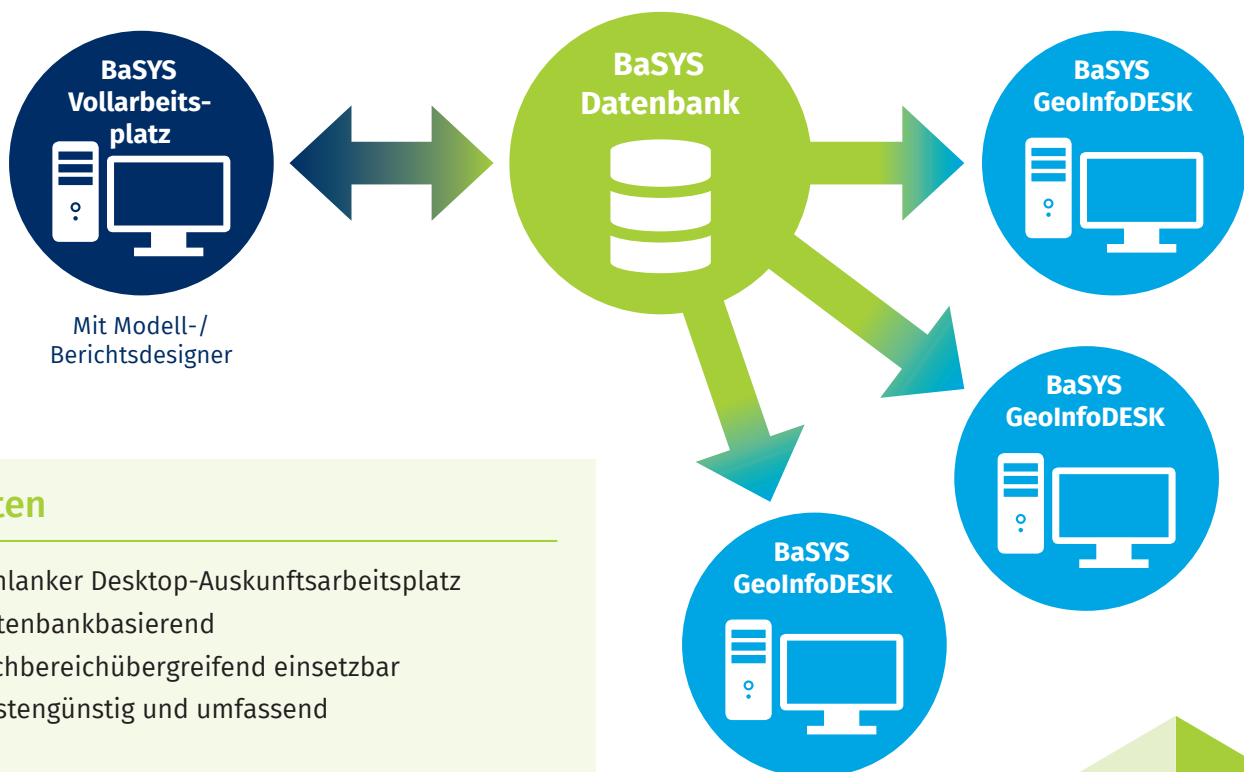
BaSYS Vollarbeitsplatz

Mit Modell-/ Berichtsdesigner

BaSYS Datenbank

BaSYS GeoInfoDESK

BaSYS GeoInfoDESK

BaSYS GeoInfoDESK

ten

hlanker Desktop-Auskunftsarbeitsplatz
tenbankbasierend
chbereichübergreifend einsetzbar
stengünstig und umfassend